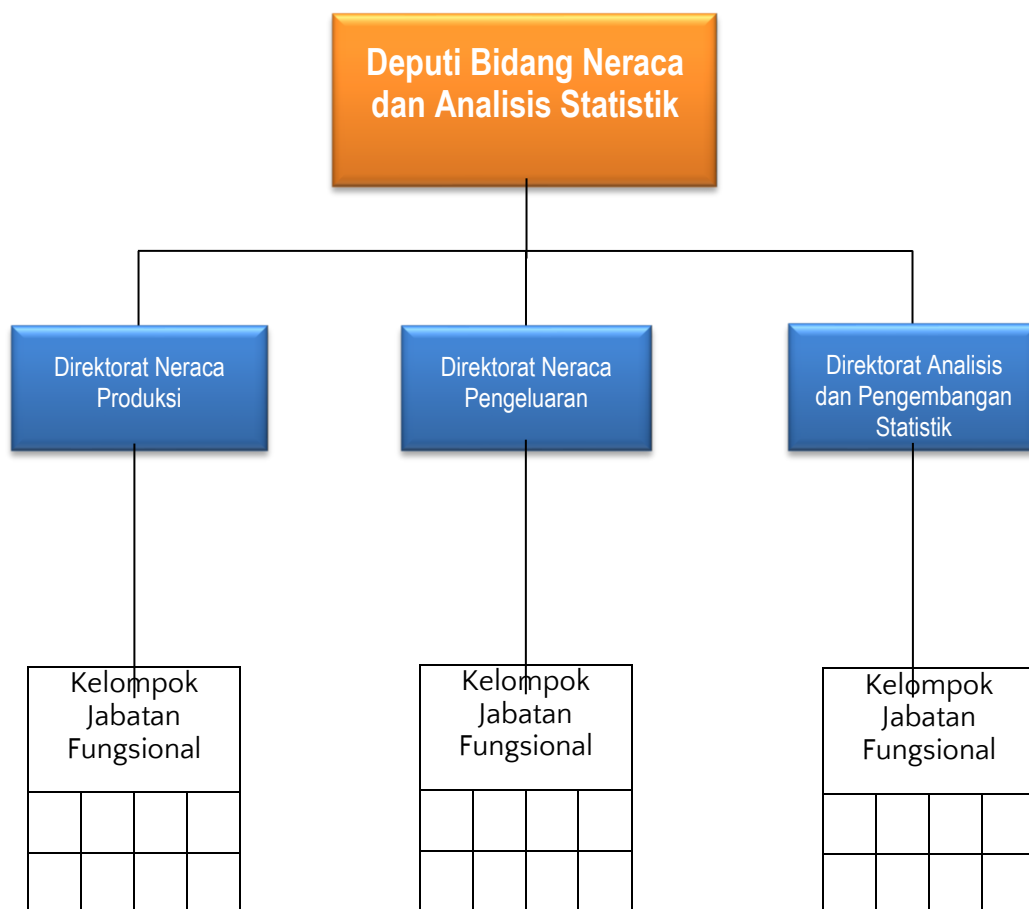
Deputi Bidang Neraca dan Analisis Statistik

Direktorat Neraca Produksi

Direktorat Neraca Pengeluaran

Direktorat Analisis dan Pengembangan Statistik

Kelompok Jabatan Fungsional

Kelompok Jabatan Fungsional

Kelompok Jabatan Fungsional